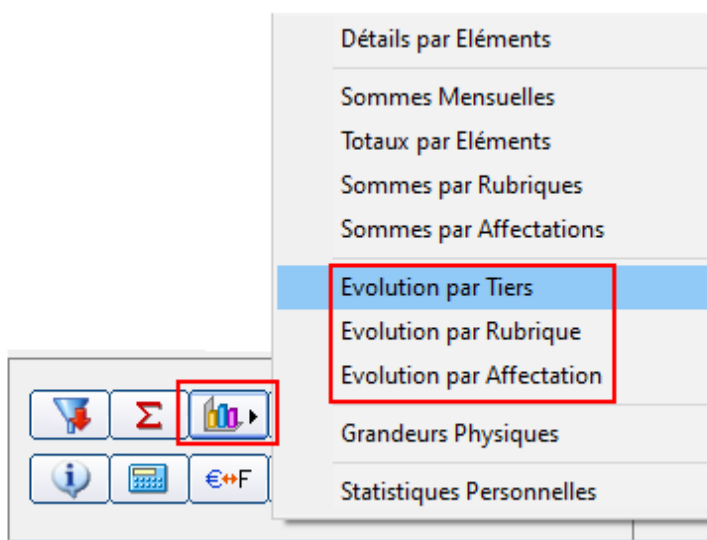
Détails par Eléments

Sommes Mensuelles
Totaux par Eléments
Sommes par Rubriques
Sommes par Affectations

Evolution par Tiers
Evolution par Rubrique
Evolution par Affectation

Grandeurs Physiques

Statistiques Personnelles

Σ

€↔F